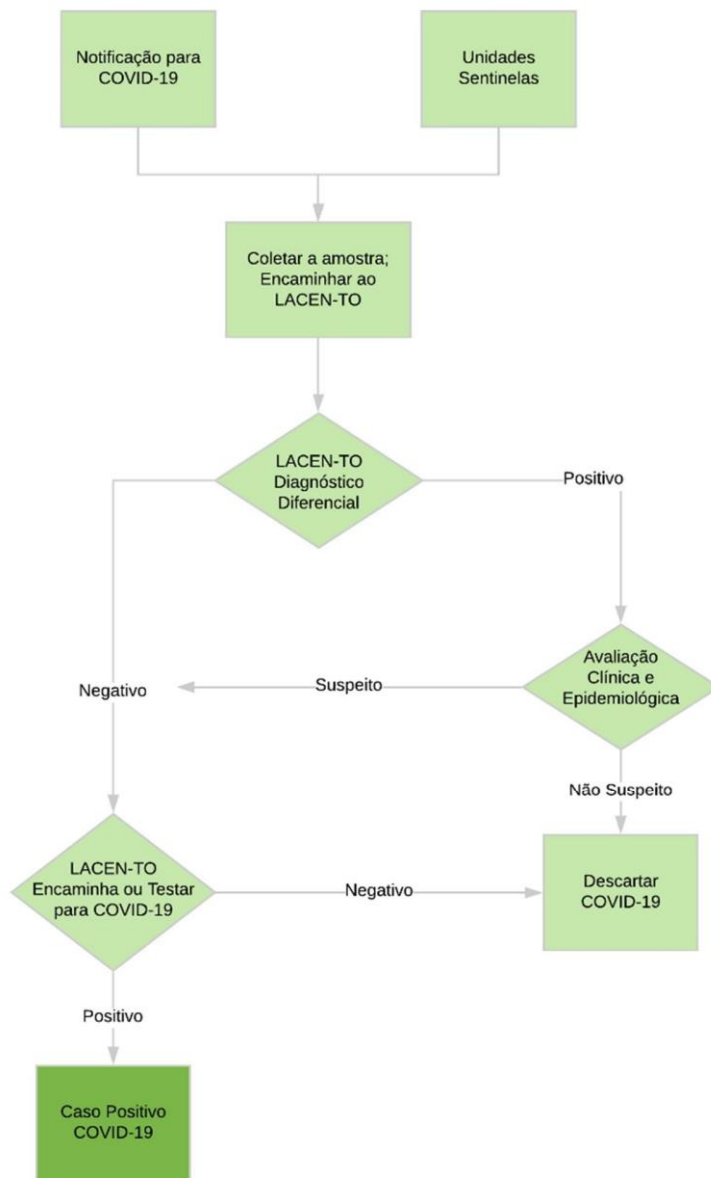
Notificação para COVID-19

Unidades Sentinelas

Coletar a amostra; Encaminhar ao LACEN-TO

LACEN-TO Diagnóstico Diferencial

Positivo

Avaliação Clínica e Epidemiológica

Suspeito

Negativo

Não Suspeito

LACEN-TO Encaminha ou Testar para COVID-19

Negativo

Descartar COVID-19

Positivo

Caso Positivo COVID-19